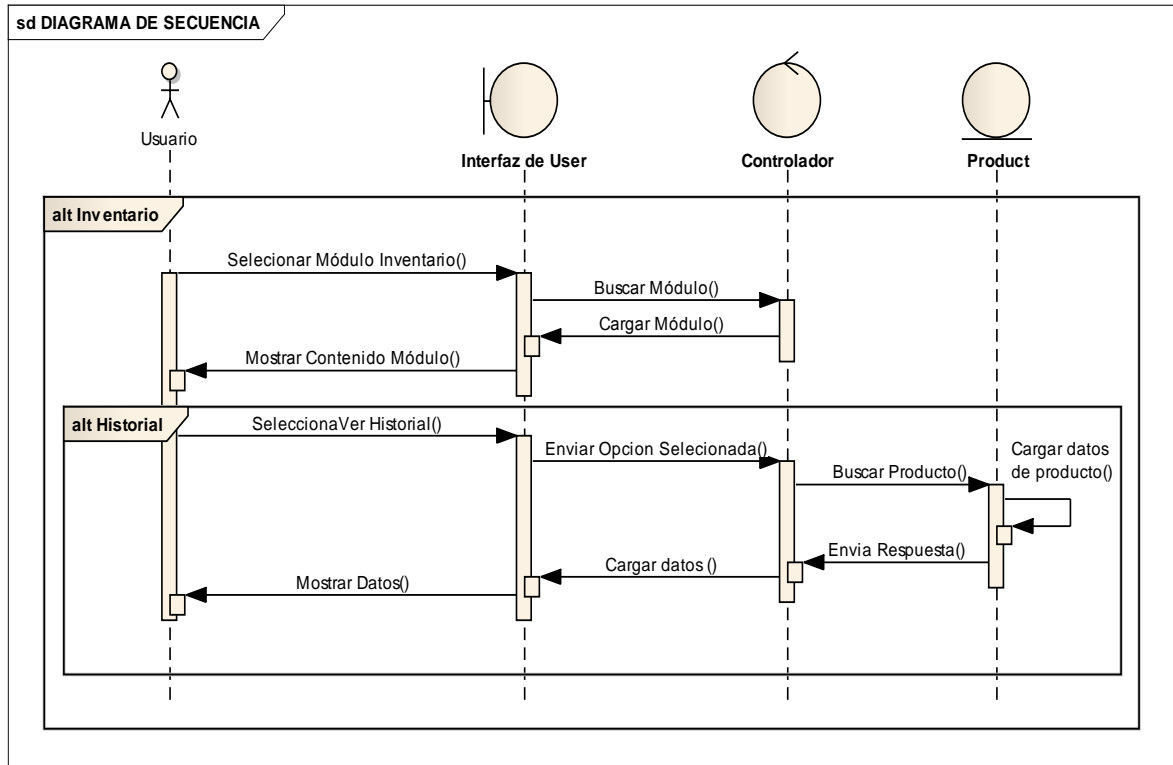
sd DIAGRAMA DE SECUENCIA

Usuario

Interfaz de User

Controlador

Product

alt Inventario

Selecionar Módulo Inventario()

Buscar Módulo()

Cargar Módulo()

Mostrar Contenido Módulo()

alt Historial

SeleccionaVer Historial()

Enviar Opcion Selecionada()

Buscar Producto()

Cargar datos de producto()

Envia Respuesta()

Cargar datos ()

Mostrar Datos()